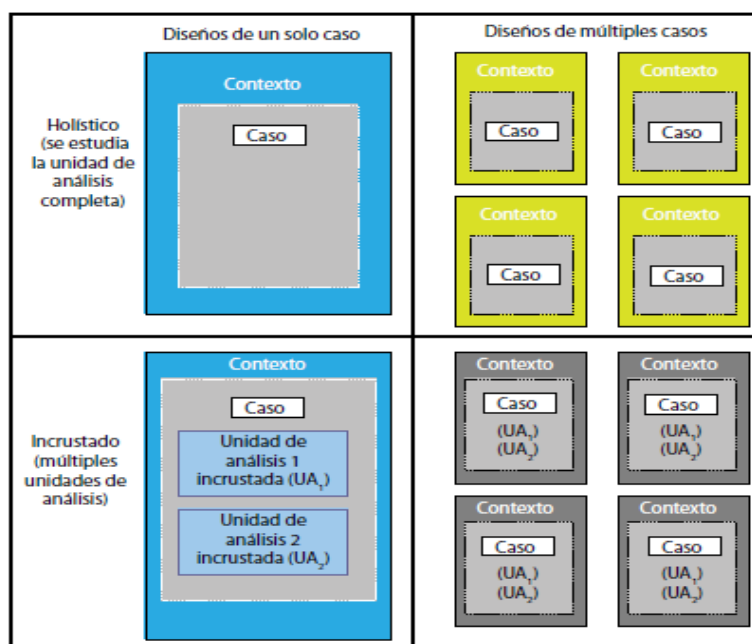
|  | Diseños de un solo caso | Diseños de múltiples casos |
|---|---|---|
| Holístico (se estudia la unidad de análisis completa) | Contexto<br>Caso | Contexto<br>Caso<br>Contexto<br>Caso<br>Contexto<br>Caso<br>Contexto<br>Caso |
| Incrustado (múltiples unidades de análisis) | Contexto<br>Caso<br>Unidad de análisis 1 incrustada ($UA_1$)<br>Unidad de análisis 2 incrustada ($UA_2$) | Contexto<br>Caso<br>($UA_1$)<br>($UA_2$)<br>Contexto<br>Caso<br>($UA_1$)<br>($UA_2$)<br>Contexto<br>Caso<br>($UA_1$)<br>($UA_2$)<br>Contexto<br>Caso<br>($UA_1$)<br>($UA_2$) |